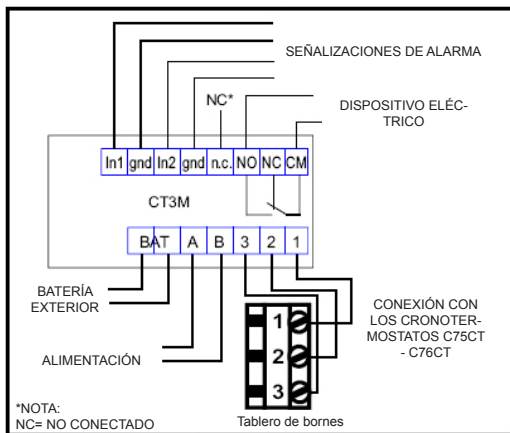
SEÑALIZACIONES DE ALARMA

NC*

DISPOSITIVO ELÉCTRICO

In1 gnd In2 gnd n.c. NO NC CM

CT3M

BAT A B 3 2 1

BATERÍA EXTERIOR

ALIMENTACIÓN

1
2
3

Tablero de bornes

CONEXIÓN CON LOS CRONOTERMOSTATOS C75CT - C76CT

*NOTA:
NC= NO CONECTADO